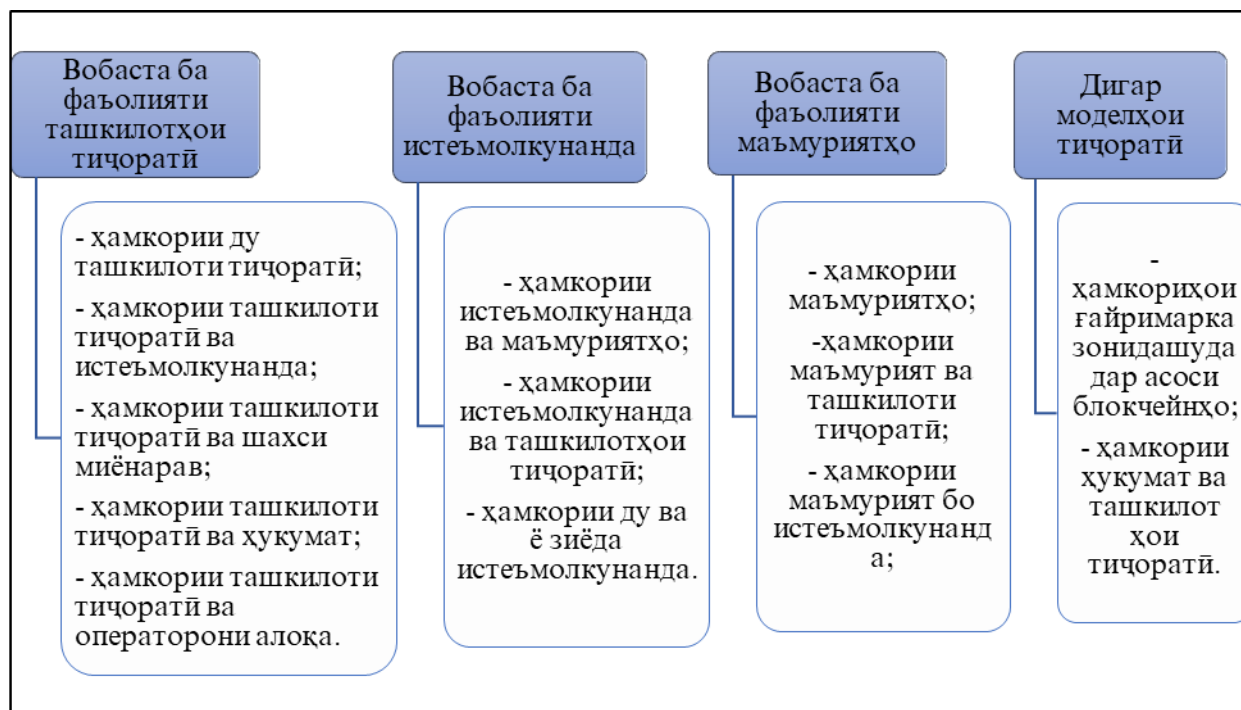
Вобаста ба фаъолияти ташкилотҳои тиҷоратӣ

- ҳамкории ду ташкилоти тиҷоратӣ;

- ҳамкории ташкилоти тиҷоратӣ ва истеъмолкунанда;

- ҳамкории ташкилоти тиҷоратӣ ва шахси миёнарав;

- ҳамкории ташкилоти тиҷоратӣ ва ҳукумат;

- ҳамкории ташкилоти тиҷоратӣ ва операторони алоқа.

Вобаста ба фаъолияти истеъмолкунанда

- ҳамкории истеъмолкунанда ва маъмуриятҳо;

- ҳамкории истеъмолкунанда ва ташкилотҳои тиҷоратӣ;

- ҳамкории ду ва ё зиёда истеъмолкунанда.

Вобаста ба фаъолияти маъмуриятҳо

- ҳамкории маъмуриятҳо;

-ҳамкории маъмурият ва ташкилоти тиҷоратӣ;

- ҳамкории маъмурият бо истеъмолкунанда;

Дигар моделҳои тиҷоратӣ

- ҳамкориҳои ғайримарказонидашуда дар асоси блокчейнҳо;

- ҳамкории ҳукумат ва ташкилотҳои тиҷоратӣ.